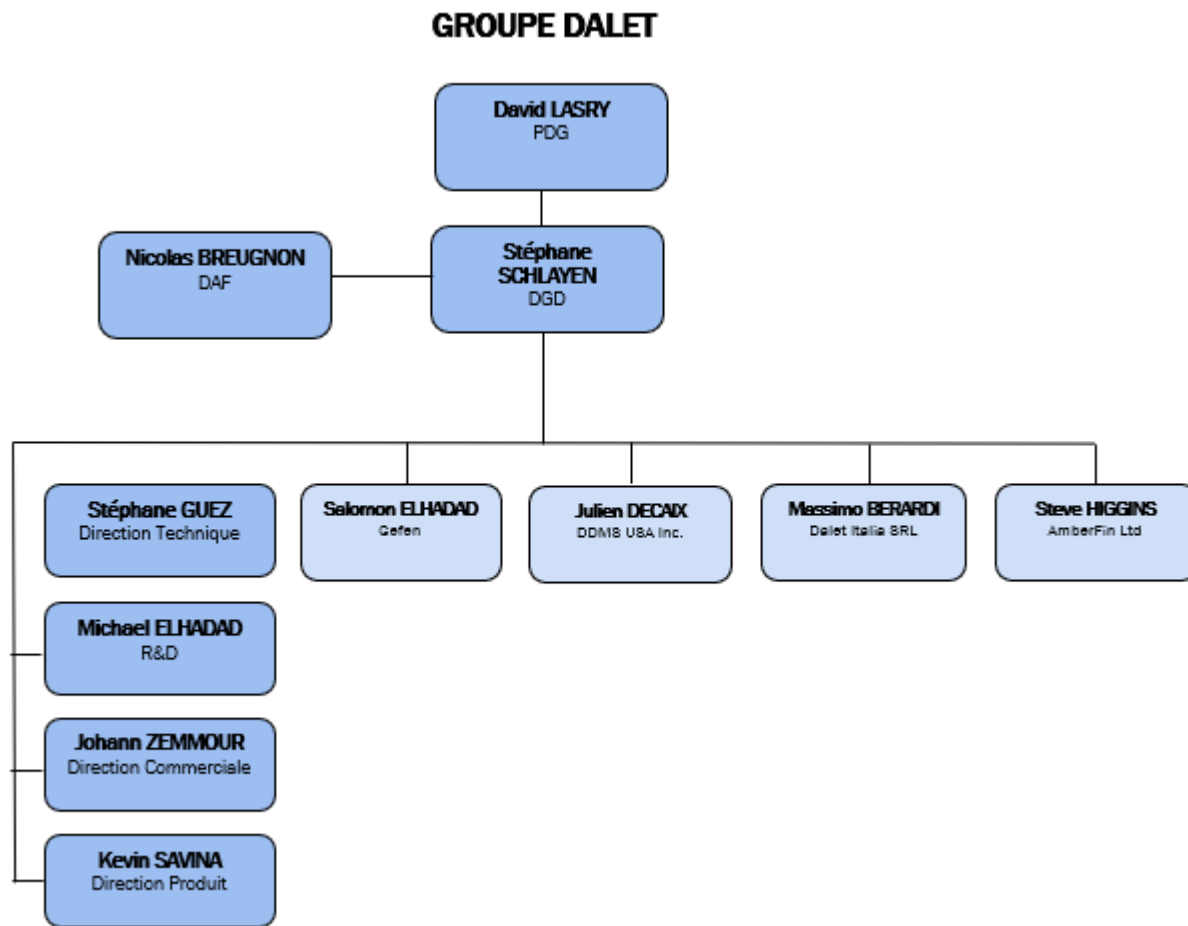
GROUPE DALET

David LASRY
PDG

Nicolas BREUGNON
DAF

Stéphane SCHLAYEN
DGD

Stéphane GUEZ
Direction Technique

Salomon ELHADAD
Gefen

Julien DECAIX
DDMS USA Inc.

Massimo BERARDI
Dalet Italia SRL

Steve HIGGINS
AmberFin Ltd

Michael ELHADAD
R&D

Johann ZEMMOUR
Direction Commerciale

Kevin SAVINA
Direction Produit